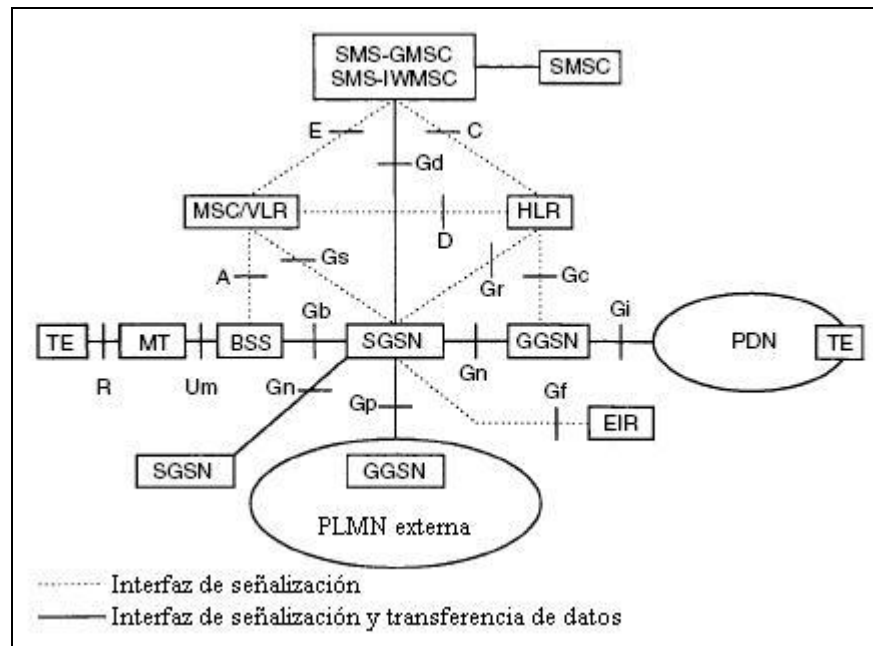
SMS-GMSC
SMS-IWMSC

SMSC

E

C

Gd

MSC/VLR

HLR

D

A

Gs

Gr

Gc

Gb

Gi

TE

MT

BSS

SGSN

GGSN

PDN

TE

R

Um

Gn

Gn

Gp

Gf

EIR

SGSN

GGSN

PLMN externa

Interfaz de señalización

Interfaz de señalización y transferencia de datos